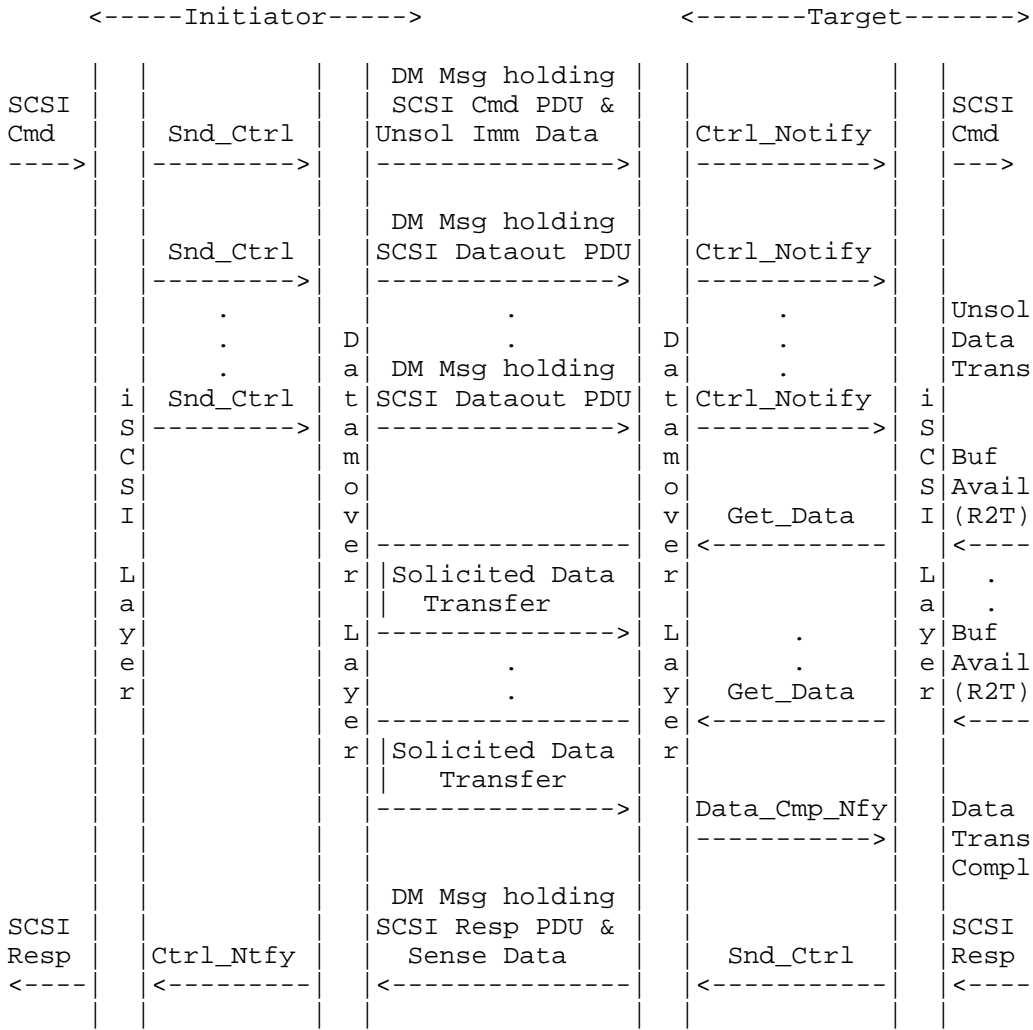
<-----Initiator----->                              <-------Target------->

SCSI Cmd ----> | Snd_Ctrl ---------> | DM Msg holding SCSI Cmd PDU & Unsol Imm Data ----------------> | Ctrl_Notify -----------> | SCSI Cmd --->

Snd_Ctrl ---------> | DM Msg holding SCSI Dataout PDU ----------------> | Ctrl_Notify ----------->

. . . | . . . | . . . | Unsol Data Trans

Snd_Ctrl ---------> | DM Msg holding SCSI Dataout PDU ----------------> | Ctrl_Notify ----------->

iSCSI Layer | Datamover Layer | Datamover Layer | iSCSI Layer

Buf Avail (R2T) <---- | Get_Data <------------ | ---------------- Solicited Data Transfer ---------------->

. . | . . | . .

Buf Avail (R2T) <---- | Get_Data <------------ | ---------------- Solicited Data Transfer ---------------->

Data_Cmp_Nfy -----------> | Data Trans Compl

SCSI Resp <---- | Ctrl_Ntfy <--------- | DM Msg holding SCSI Resp PDU & Sense Data <---------------- | Snd_Ctrl <----------- | SCSI Resp <----